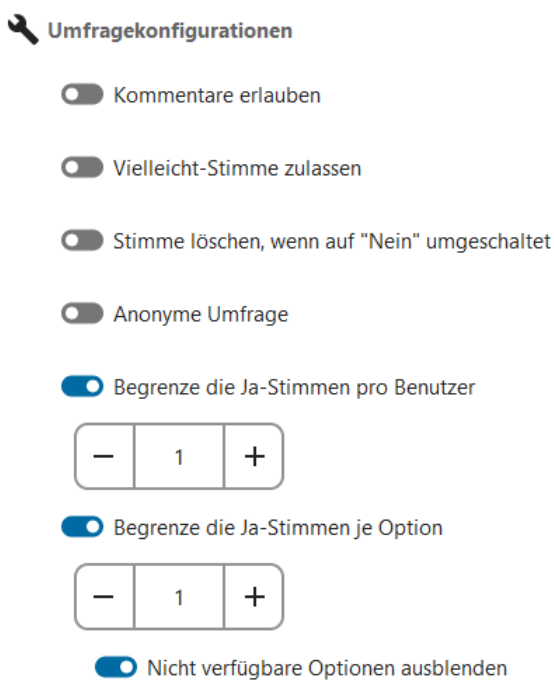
Umfragekonfigurationen

Kommentare erlauben

Vielleicht-Stimme zulassen

Stimme löschen, wenn auf "Nein" umgeschaltet

Anonyme Umfrage

Begrenze die Ja-Stimmen pro Benutzer

− 1 +

Begrenze die Ja-Stimmen je Option

− 1 +

Nicht verfügbare Optionen ausblenden